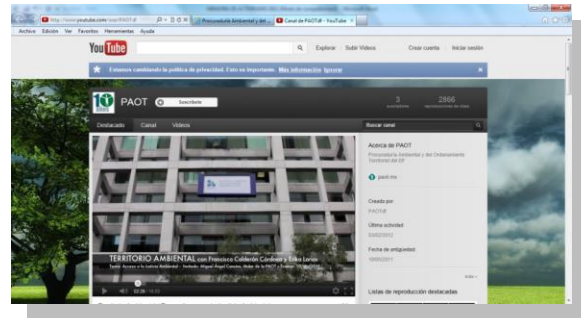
http://www.youtube.com/user/PAOTdf
Procuraduría Ambiental y del ...
Canal de PAOTdf - YouTube
Archivo Edición Ver Favoritos Herramientas Ayuda
YouTube
Explorar Subir Videos Crear cuenta Iniciar sesión
Estamos cambiando la política de privacidad. Esto es importante. Más información Ignorar
10 PAOT Suscribirse
3 suscriptores
2866 reproducciones de video
Destacado Canal Videos
Buscar canal
Acerca de PAOT
Procuraduría Ambiental y del Ordenamiento Territorial del DF
paot.mx
Creado por
PAOTdf
Última actividad
23/02/2012
Fecha de antigüedad
18/05/2011
Más
Listas de reproducción destacadas
TERRITORIO AMBIENTAL con Francisco Calderón Córdova y Erika Lores
Tema: Acceso a la Justicia Ambiental - Invitado: Miguel Ángel Cancino, Titular de la PAOT - Fuente: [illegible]
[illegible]